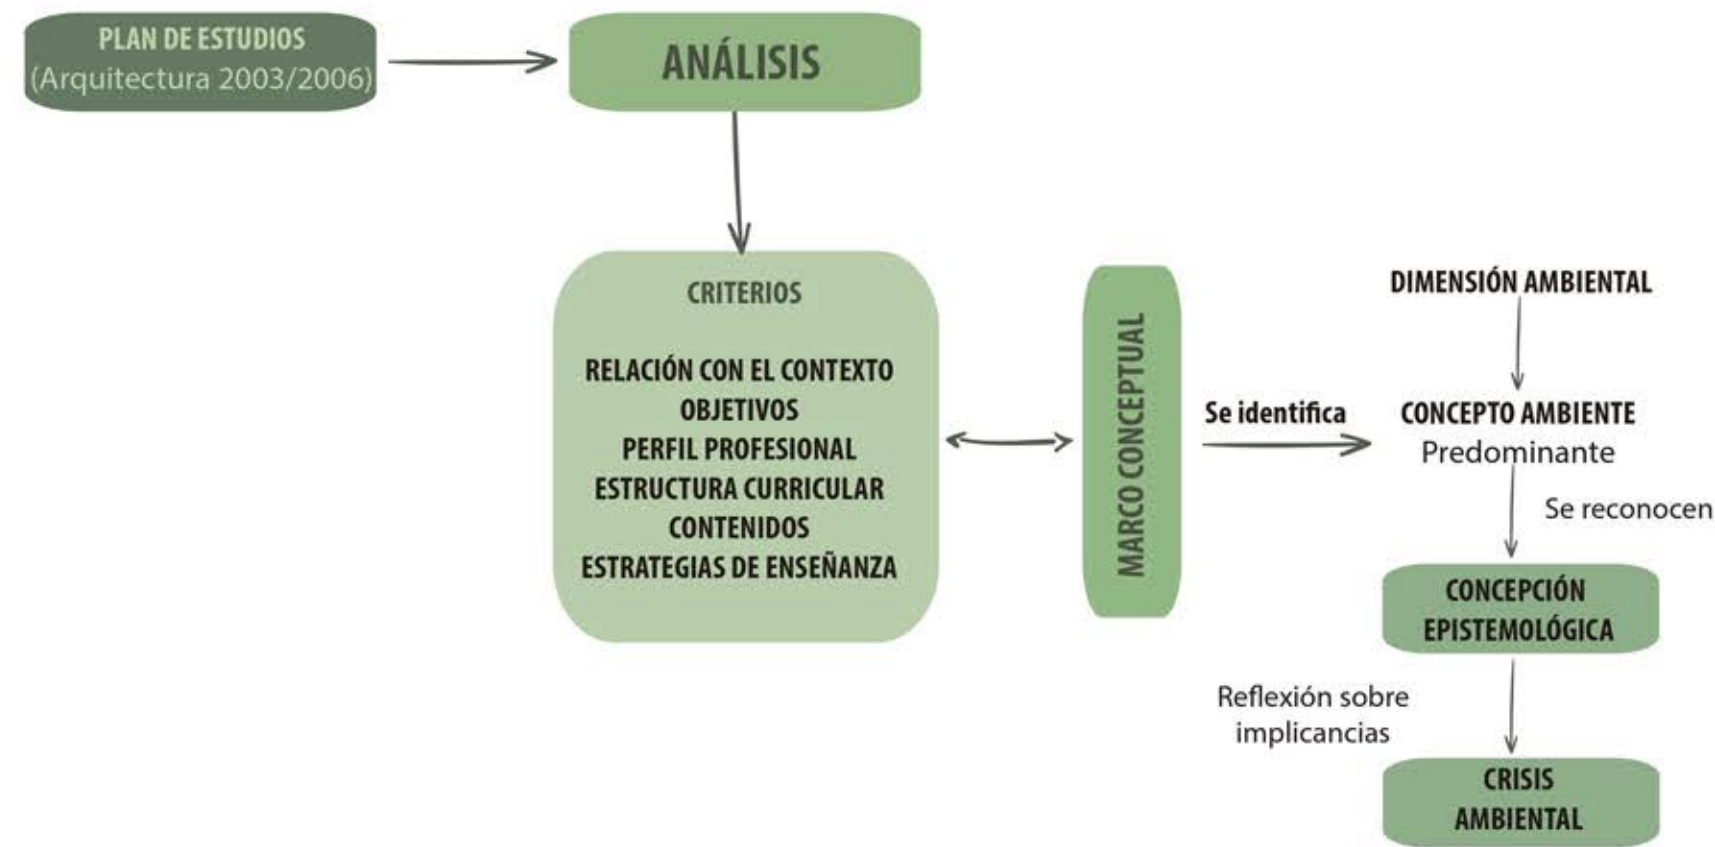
PLAN DE ESTUDIOS
(Arquitectura 2003/2006)

ANÁLISIS

CRITERIOS

RELACIÓN CON EL CONTEXTO
OBJETIVOS
PERFIL PROFESIONAL
ESTRUCTURA CURRICULAR
CONTENIDOS
ESTRATEGIAS DE ENSEÑANZA

MARCO CONCEPTUAL

Se identifica

DIMENSIÓN AMBIENTAL

CONCEPTO AMBIENTE
Predominante

Se reconocen

CONCEPCIÓN EPISTEMOLÓGICA

Reflexión sobre implicancias

CRISIS AMBIENTAL